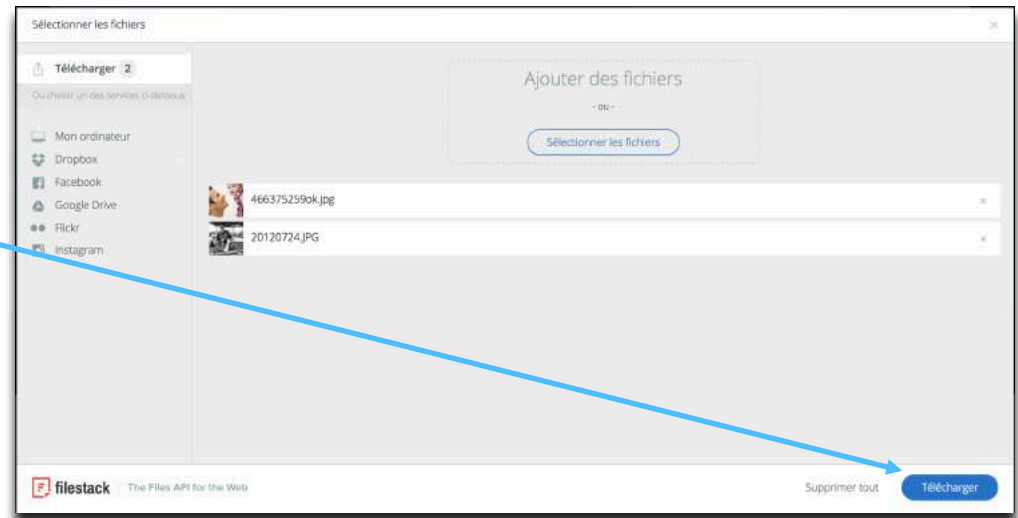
Sélectionner les fichiers

×

Télécharger 2

Ou choisir un des services ci-dessous

Mon ordinateur

Dropbox

Facebook

Google Drive

Flickr

Instagram

Ajouter des fichiers

- ou -

Sélectionner les fichiers

466375259ok.jpg

×

20120724.JPG

×

filestack The Files API for the Web

Supprimer tout

Télécharger